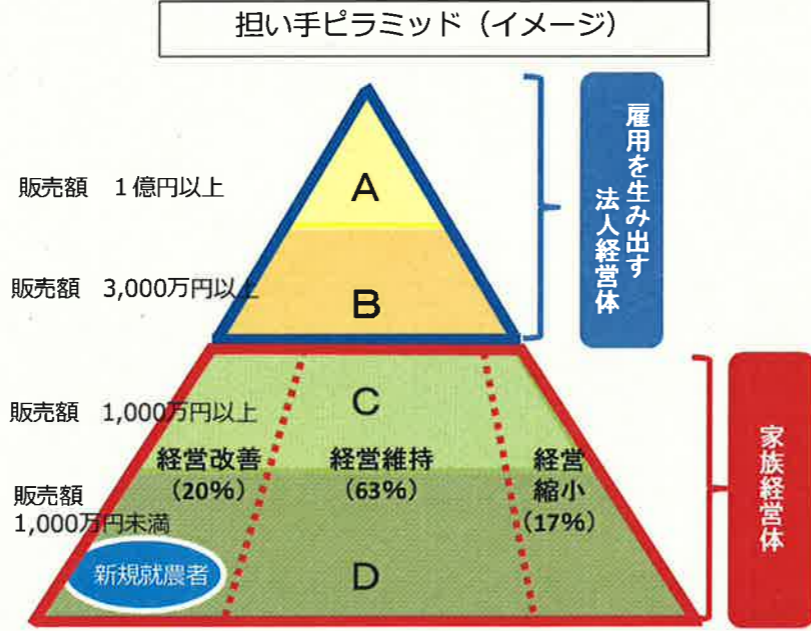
担い手ピラミッド（イメージ）

販売額　１億円以上

A

販売額　3,000万円以上

B

雇用を生み出す法人経営体

販売額　1,000万円以上

C

経営改善（20%）

経営維持（63%）

経営縮小（17%）

販売額 1,000万円未満

新規就農者

D

家族経営体